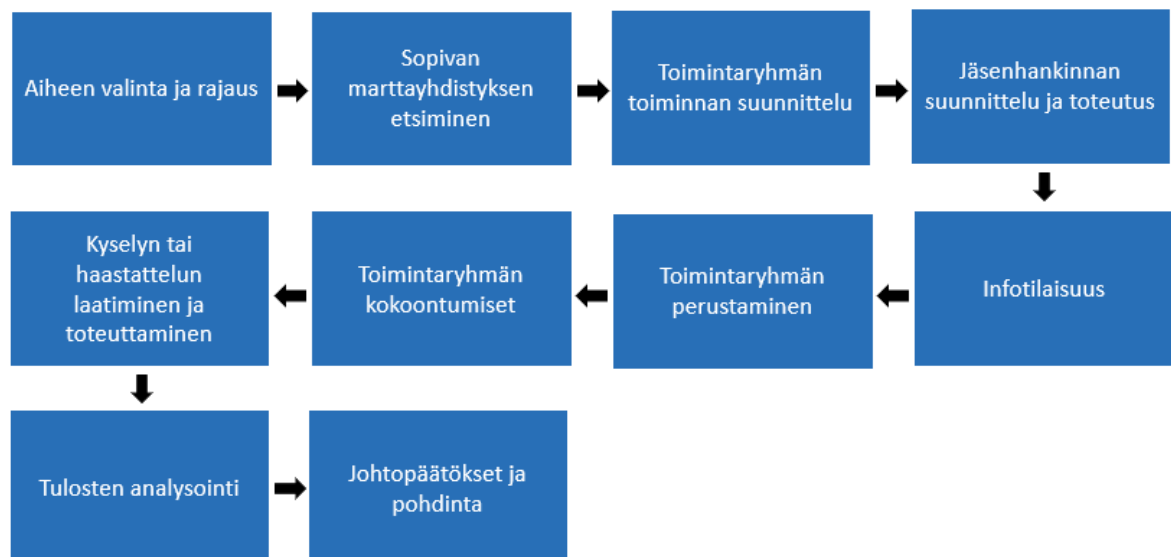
Aiheen valinta ja rajaus

Sopivan marttayhdistyksen etsiminen

Toimintaryhmän toiminnan suunnittelu

Jäsenhankinnan suunnittelu ja toteutus

Infotilaisuus

Toimintaryhmän perustaminen

Toimintaryhmän kokoontumiset

Kyselyn tai haastattelun laatiminen ja toteuttaminen

Tulosten analysointi

Johtopäätökset ja pohdinta